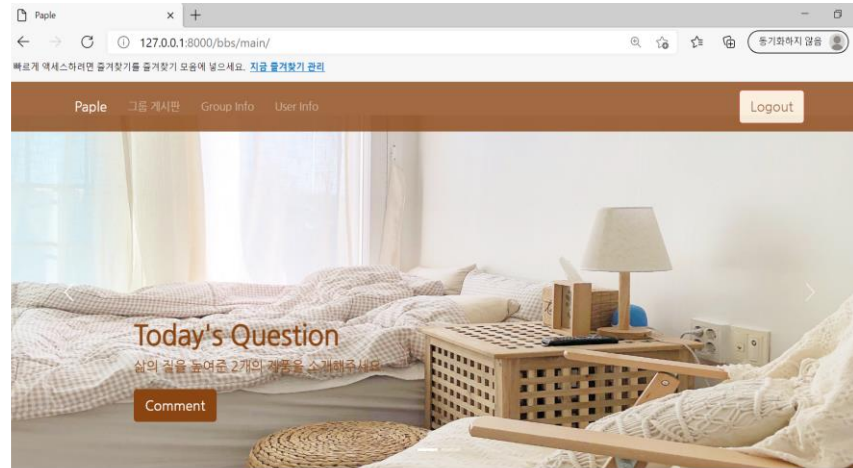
Paple ×

127.0.0.1:8000/bbs/main/

동기화하지 않음

빠르게 액세스하려면 즐겨찾기를 즐겨찾기 모음에 넣으세요. 지금 즐겨찾기 관리

Paple 그룹 게시판 Group Info User Info

Logout

Today's Question

삶의 질을 높여준 2개의 제품을 소개해주세요

Comment